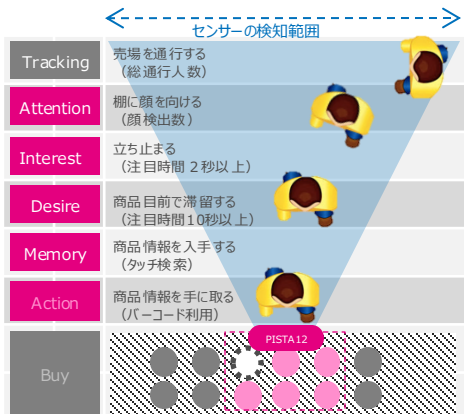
センサーの検知範囲

Tracking
売場を通行する
（総通行人数）

Attention
棚に顔を向ける
（顔検出数）

Interest
立ち止まる
（注目時間２秒以上）

Desire
商品目前で滞留する
（注目時間10秒以上）

Memory
商品情報を入手する
（タッチ検索）

Action
商品情報を手に取る
（バーコード利用）

Buy

PISTA12